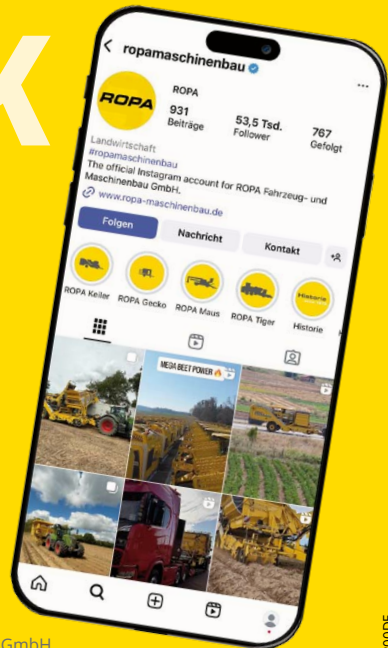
ropamaschinenbau

ROPA

ROPA

931 Beiträge

53,5 Tsd. Follower

767 Gefolgt

Landwirtschaft
#ropamaschinenbau
The official Instagram account for ROPA Fahrzeug- und Maschinenbau GmbH.
www.ropa-maschinenbau.de

Folgen

Nachricht

Kontakt

ROPA Keiler

ROPA Gecko

ROPA Maus

ROPA Tiger

Historie

Historie

MEGA BEET POWER

GmbH